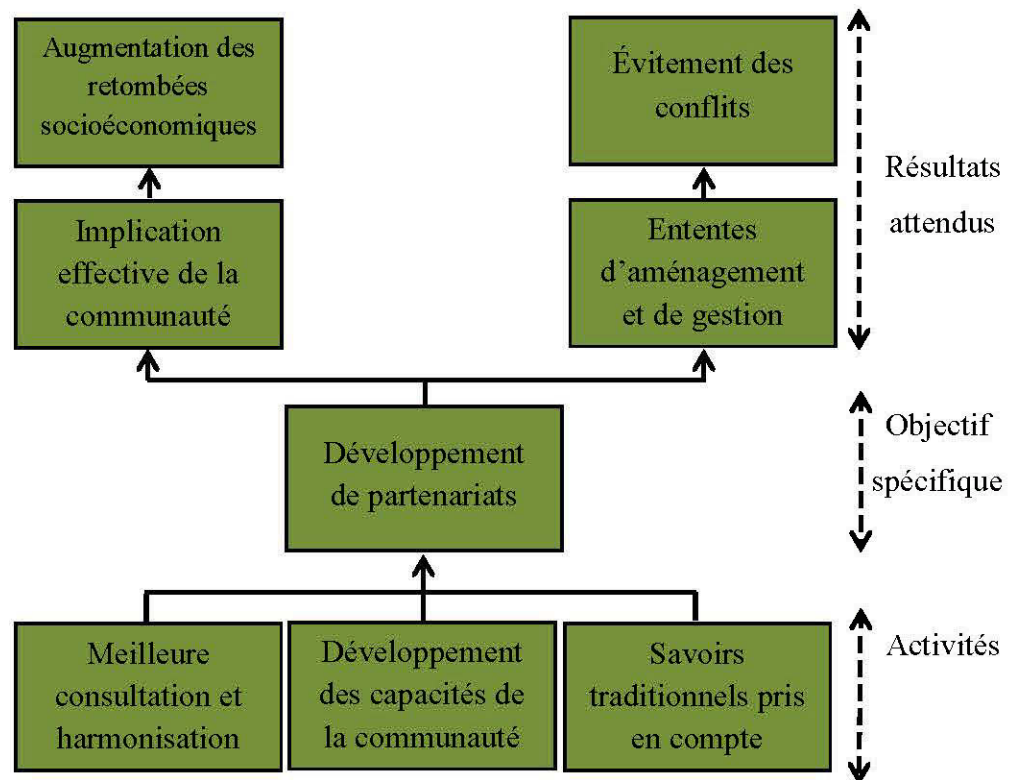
Augmentation des retombées socioéconomiques

Évitement des conflits

Résultats attendus

Implication effective de la communauté

Ententes d'aménagement et de gestion

Développement de partenariats

Objectif spécifique

Meilleure consultation et harmonisation

Développement des capacités de la communauté

Savoirs traditionnels pris en compte

Activités